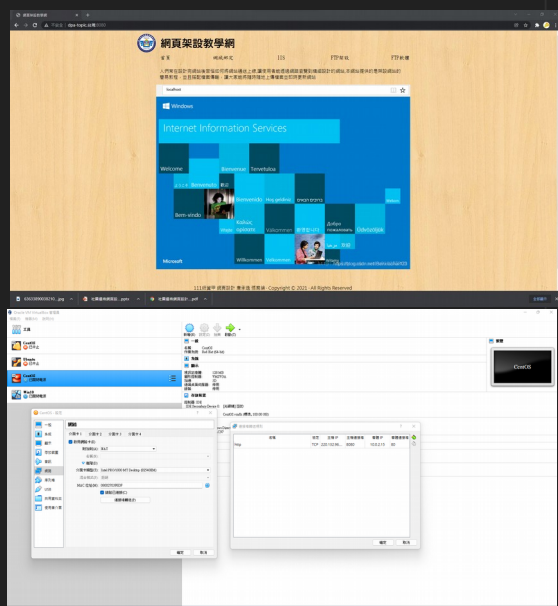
網頁架設教學網

首頁 網域網頁 IIS FTP架站 FTP教學

Windows

Internet Information Services

Welcome Bienvenue Tervetuloa Benvenuto Bem-vindo Välkommen Willkommen Velkommen Hoş geldiniz

Microsoft

111級資甲 網頁設計 張簡瑜 Copyright © 2021 . All Rights Reserved

CentOS
Ubuntu
CentOS

網路

介面卡 1 介面卡 2 介面卡 3 介面卡 4

啟用網路卡(E)

確定 取消

CentOS

確定 取消